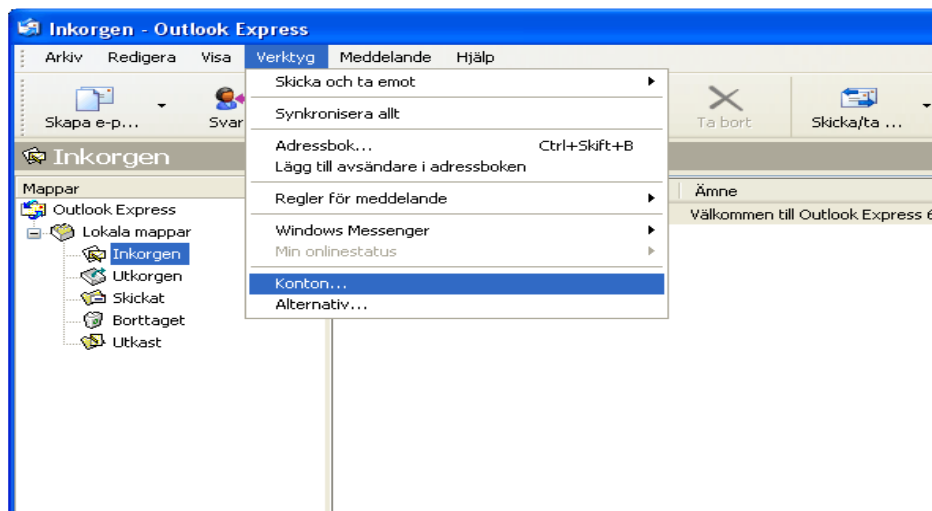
Inkorgen - Outlook Express

Arkiv Redigera Visa Verktyg Meddelande Hjälp

Skapa e-p... Svar

Ta bort Skicka/ta ...

Inkorgen

Mappar

Outlook Express
Lokala mappar
Inkorgen
Utkorgen
Skickat
Borttaget
Utkast

Skicka och ta emot
Synkronisera allt
Adressbok... Ctrl+Skift+B
Lägg till avsändare i adressboken
Regler för meddelande
Windows Messenger
Min onlinestatus
Konton...
Alternativ...

Ämne
Välkommen till Outlook Express 6